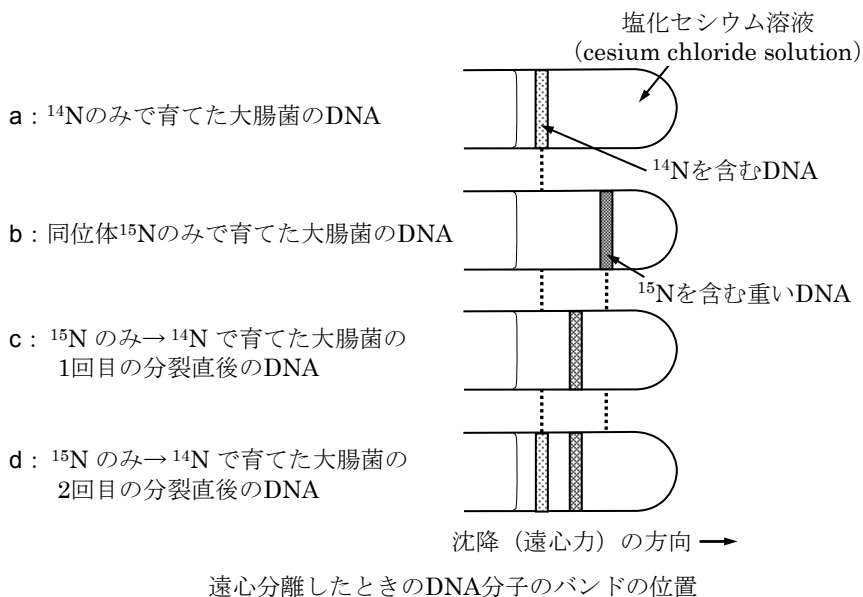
塩化セシウム溶液
（cesium chloride solution）

a：$^{14}$Nのみで育てた大腸菌のDNA

$^{14}$Nを含むDNA

b：同位体$^{15}$Nのみで育てた大腸菌のDNA

$^{15}$Nを含む重いDNA

c：$^{15}$N のみ→ $^{14}$N で育てた大腸菌の1回目の分裂直後のDNA

d：$^{15}$N のみ→ $^{14}$N で育てた大腸菌の2回目の分裂直後のDNA

沈降（遠心力）の方向 →

遠心分離したときのDNA分子のバンドの位置